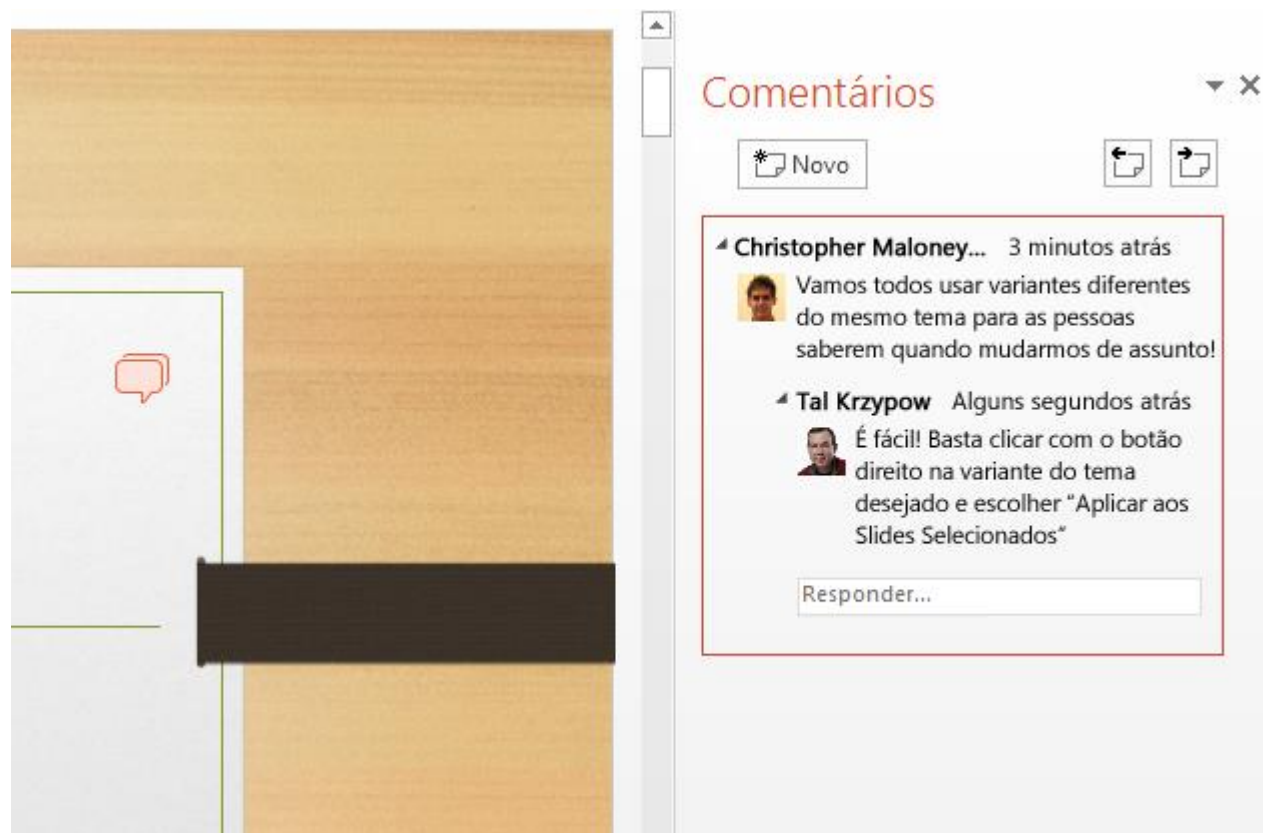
Comentários

Novo

Christopher Maloney... 3 minutos atrás
Vamos todos usar variantes diferentes do mesmo tema para as pessoas saberem quando mudarmos de assunto!

Tal Krzypow Alguns segundos atrás
É fácil! Basta clicar com o botão direito na variante do tema desejado e escolher "Aplicar aos Slides Selecionados"

Responder...